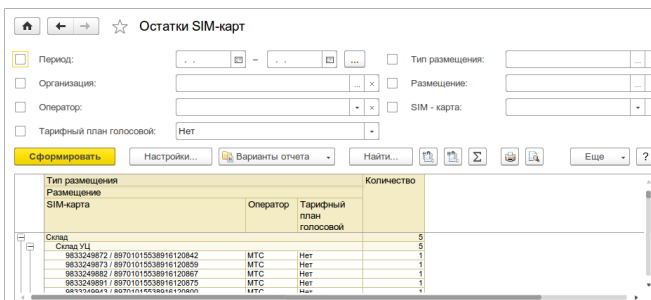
Остатки SIM-карт

Период: . . – . . ...

Тип размещения:

Организация:

Размещение:

Оператор:

SIM - карта:

Тарифный план голосовой: Нет

Сформировать Настройки... Варианты отчета Найти... Еще ?

| Тип размещения | | | Количество |
|---|---|---|---|
| Размещение | | | |
| SIM-карта | Оператор | Тарифный план голосовой | |
| Склад | | | 5 |
| Склад УЦ | | | 5 |
| 9833249872 / 89701015538916120842 | МТС | Нет | 1 |
| 9833249873 / 89701015538916120859 | МТС | Нет | 1 |
| 9833249882 / 89701015538916120867 | МТС | Нет | 1 |
| 9833249891 / 89701015538916120875 | МТС | Нет | 1 |
| 9833249943 / 89701015538916120880 | МТС | Нет | 1 |